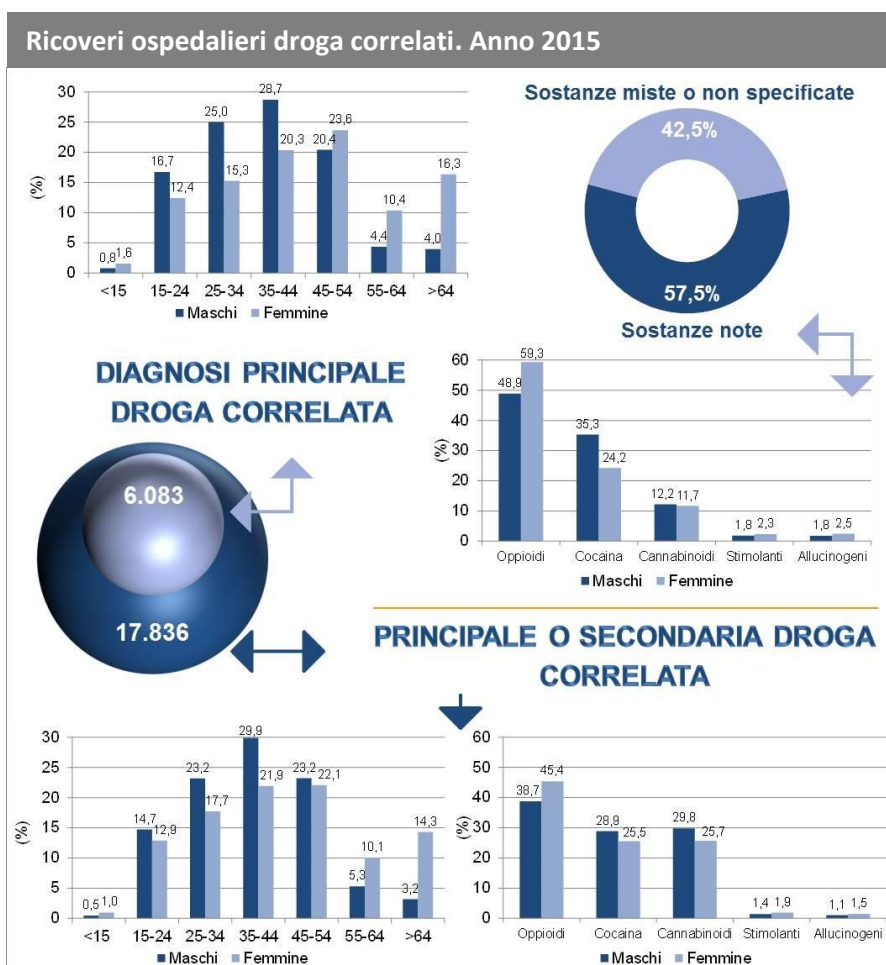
Ricoveri ospedalieri droga correlati. Anno 2015

| (%) | <15 | 15-24 | 25-34 | 35-44 | 45-54 | 55-64 | >64 |
|---|---|---|---|---|---|---|---|
| Maschi | 0,8 | 16,7 | 25,0 | 28,7 | 20,4 | 4,4 | 4,0 |
| Femmine | 1,6 | 12,4 | 15,3 | 20,3 | 23,6 | 10,4 | 16,3 |

0 5 10 15 20 25 30
■ Maschi ■ Femmine

Sostanze miste o non specificate
42,5%
57,5%
Sostanze note

DIAGNOSI PRINCIPALE DROGA CORRELATA

6.083
17.836

| (%) | Oppioidi | Cocaina | Cannabinoidi | Stimolanti | Allucinogeni |
|---|---|---|---|---|---|
| Maschi | 48,9 | 35,3 | 12,2 | 1,8 | 1,8 |
| Femmine | 59,3 | 24,2 | 11,7 | 2,3 | 2,5 |

0 10 20 30 40 50 60
■ Maschi ■ Femmine

PRINCIPALE O SECONDARIA DROGA CORRELATA

| (%) | <15 | 15-24 | 25-34 | 35-44 | 45-54 | 55-64 | >64 |
|---|---|---|---|---|---|---|---|
| Maschi | 0,5 | 14,7 | 23,2 | 29,9 | 23,2 | 5,3 | 3,2 |
| Femmine | 1,0 | 12,9 | 17,7 | 21,9 | 22,1 | 10,1 | 14,3 |

0 5 10 15 20 25 30
■ Maschi ■ Femmine

| (%) | Oppioidi | Cocaina | Cannabinoidi | Stimolanti | Allucinogeni |
|---|---|---|---|---|---|
| Maschi | 38,7 | 28,9 | 29,8 | 1,4 | 1,1 |
| Femmine | 45,4 | 25,5 | 25,7 | 1,9 | 1,5 |

0 10 20 30 40 50 60
■ Maschi ■ Femmine